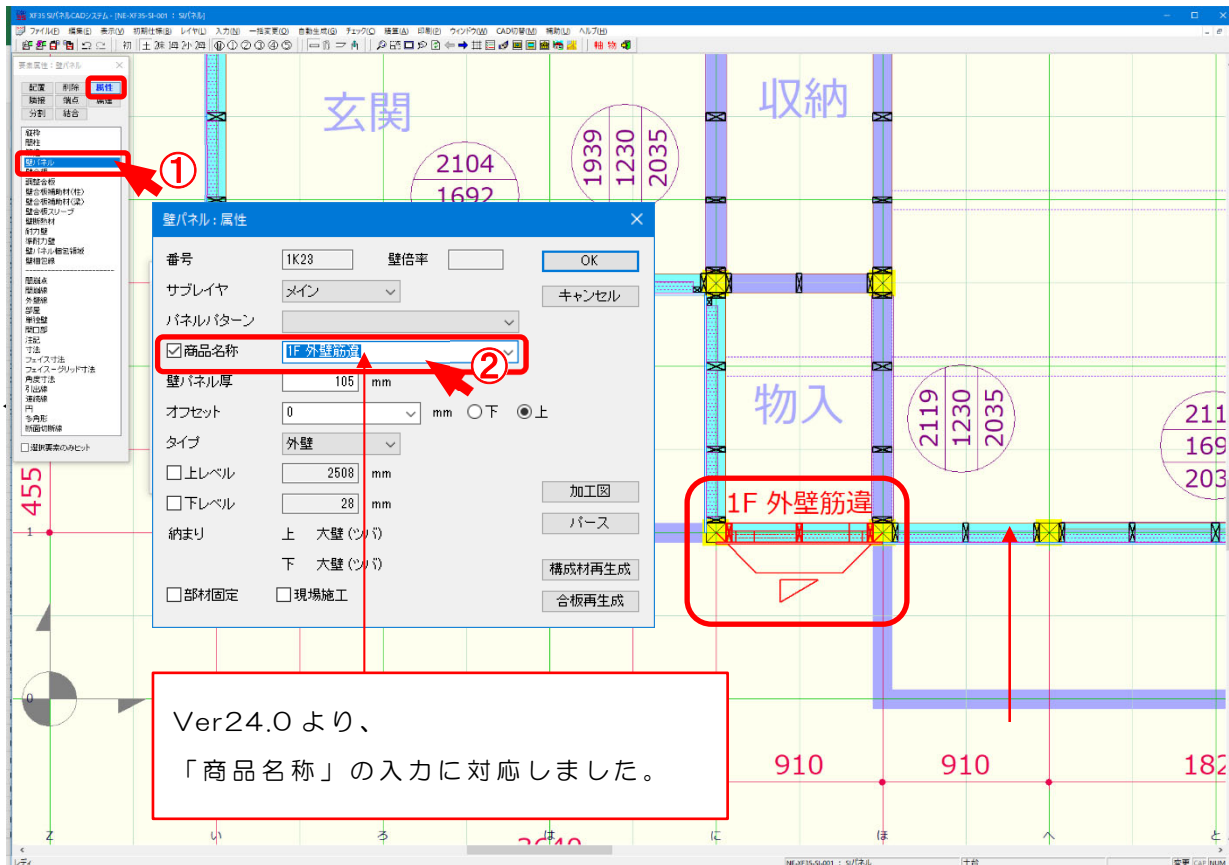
XF35 SIパネルCADシステム - [NE-XF35-SI-001 : SIパネル]

ファイル(F) 編集(E) 表示(V) 初期仕様(I) レイヤ(L) 入力(N) 一括変更(Q) 自動生成(G) チェック(C) 積算(A) 印刷(P) ウィンドウ(W) CAD切替(M) 補助(U) ヘルプ(H)

初 土 床 Ⅰ Ⅱ Ⅲ ①②③④⑤ 軸 物

要素属性：壁パネル

配置 削除 属性
端接 端点 編集
分割 結合

躯体
間柱
壁パネル
額縁合板
壁合板補助材(柱)
壁合板補助材(梁)
壁合板スリーブ
壁開口材
耐力壁
準耐力壁
壁パネル固定領域
壁補強線
間崩点
間崩線
外壁線
部屋
新規壁
開口部
注記
寸法
フェイス寸法
フェイス－グリッド寸法
角度寸法
引出線
連続線
円
多角形
断面切断線

□選択要素のみヒット

①

玄関 収納

2104
1692

1939 1230 2035

壁パネル：属性

番号 1K23 壁倍率 OK
サブレイヤ メイン キャンセル
パネルパターン
☑商品名称 1F 外壁筋違
②
壁パネル厚 105 mm
オフセット 0 mm ○下 ◉上
タイプ 外壁
□上レベル 2508 mm
□下レベル 28 mm
納まり 上 大壁（ツバ）
下 大壁（ツバ）
□部材固定 □現場施工

加工図
パース
構成材再生成
合板再生成

物入

2119 1230 2035

211
169
203

1F 外壁筋違

455

Ver24.0 より、
「商品名称」の入力に対応しました。

910 910 182

ろ は に ほ へ と

3640

レディ NE-XF35-SI-001 : SIパネル 土台 変更 CAP NUM